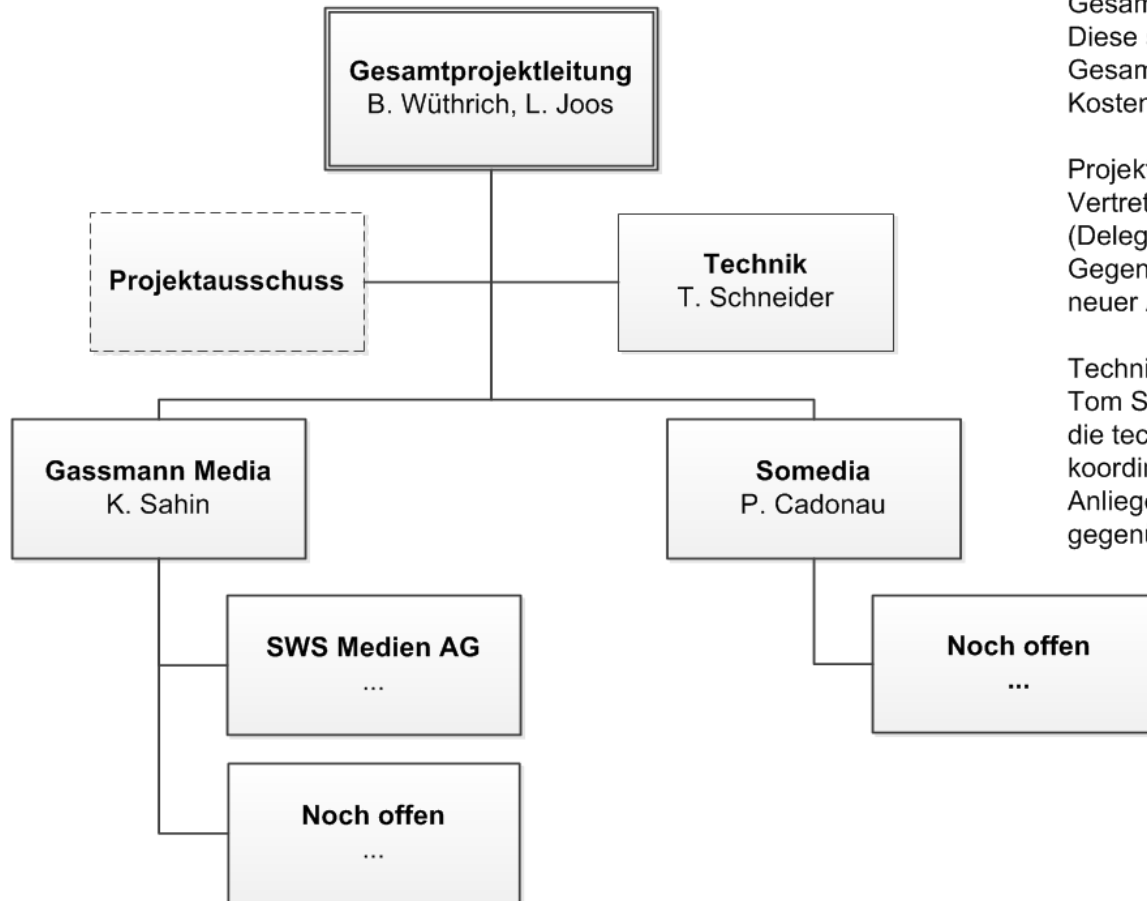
Gesamtprojektleitung
B. Wüthrich, L. Joos

Projektausschuss

Technik
T. Schneider

Gassmann Media
K. Sahin

Somedia
P. Cadonau

SWS Medien AG
...

Noch offen
...

Noch offen
...

Gesam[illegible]
Diese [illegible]
Gesam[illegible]
Kosten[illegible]

Projekt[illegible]
Vertret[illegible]
(Deleg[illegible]
Gegen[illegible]
neuer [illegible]

Techni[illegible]
Tom S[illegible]
die tec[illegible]
koordi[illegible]
Anlieg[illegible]
gegen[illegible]